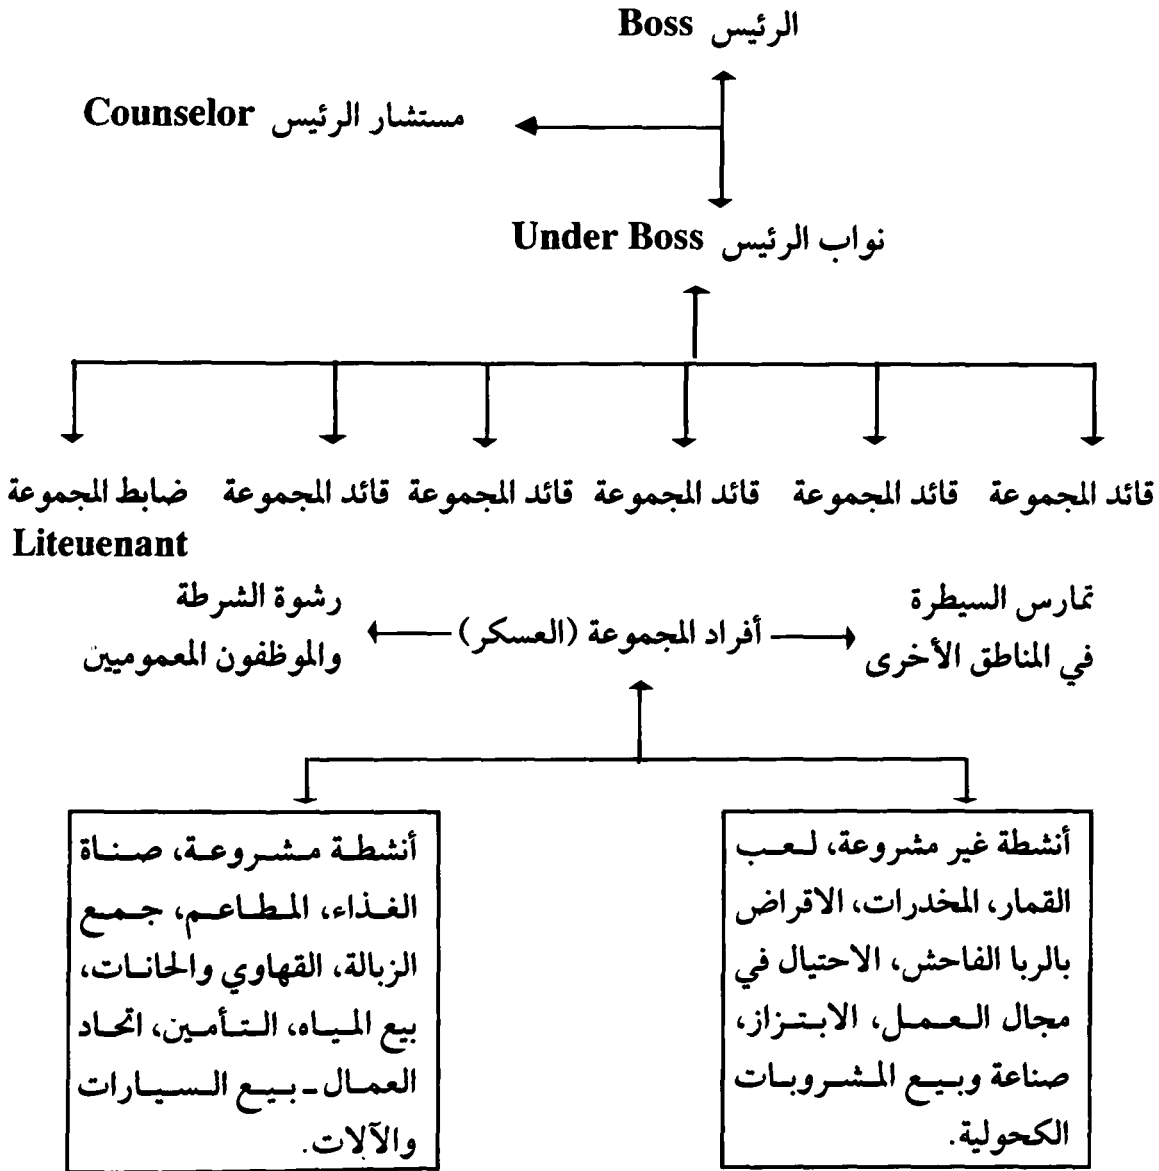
الرئيس Boss

مستشار الرئيس Counselor

نواب الرئيس Under Boss

قائد المجموعة

قائد المجموعة

قائد المجموعة

قائد المجموعة

قائد المجموعة

ضابط المجموعة Liteuenant

تمارس السيطرة في المناطق الأخرى

أفراد المجموعة (العسكر)

رشوة الشرطة والموظفون المعموميين

أنشطة غير مشروعة، لعب القمار، المخدرات، الاقراض بالربا الفاحش، الاحتيال في مجال العمل، الابتزاز، صناعة وبيع المشروبات الكحولية.

أنشطة مشروعة، صناة الغذاء، المطاعم، جمع الزبالة، القهاوي والحانات، بيع المياه، التأمين، اتحاد العمال - بيع السيارات والآلات.